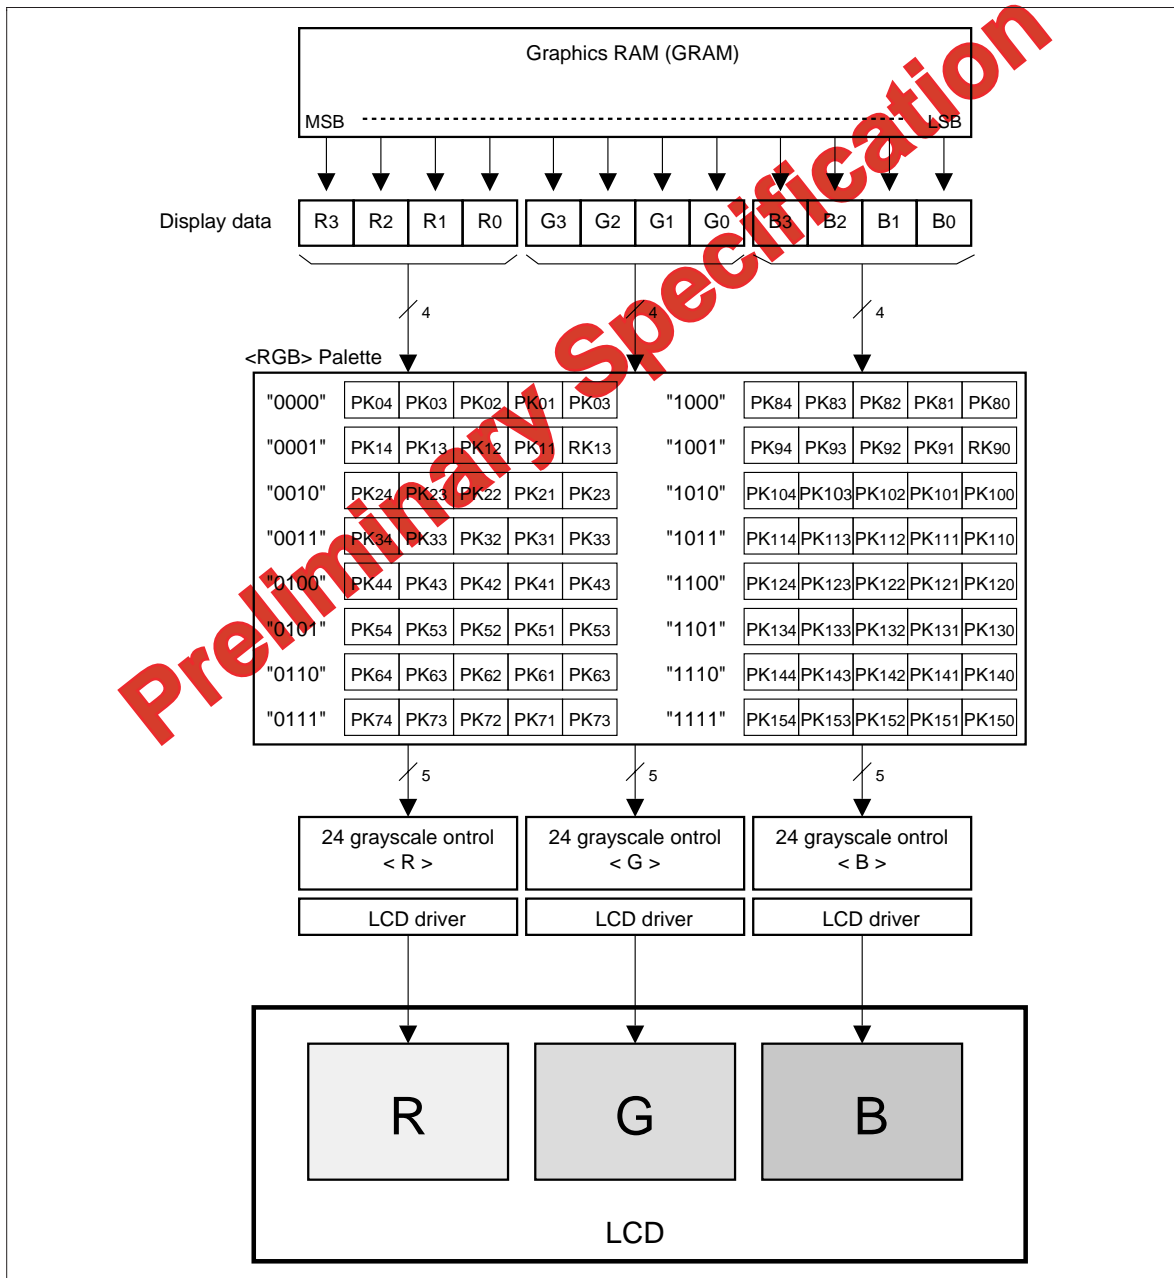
Graphics RAM (GRAM)

MSB

LSB

Display data

| R3 | R2 | R1 | R0 | G3 | G2 | G1 | G0 | B3 | B2 | B1 | B0 |
|---|---|---|---|---|---|---|---|---|---|---|---|

4

4

4

<RGB> Palette

| "0000" | PK04 | PK03 | PK02 | PK01 | PK03 | "1000" | PK84 | PK83 | PK82 | PK81 | PK80 |
|---|---|---|---|---|---|---|---|---|---|---|---|
| "0001" | PK14 | PK13 | PK12 | PK11 | RK13 | "1001" | PK94 | PK93 | PK92 | PK91 | RK90 |
| "0010" | PK24 | PK23 | PK22 | PK21 | PK23 | "1010" | PK104 | PK103 | PK102 | PK101 | PK100 |
| "0011" | PK34 | PK33 | PK32 | PK31 | PK33 | "1011" | PK114 | PK113 | PK112 | PK111 | PK110 |
| "0100" | PK44 | PK43 | PK42 | PK41 | PK43 | "1100" | PK124 | PK123 | PK122 | PK121 | PK120 |
| "0101" | PK54 | PK53 | PK52 | PK51 | PK53 | "1101" | PK134 | PK133 | PK132 | PK131 | PK130 |
| "0110" | PK64 | PK63 | PK62 | PK61 | PK63 | "1110" | PK144 | PK143 | PK142 | PK141 | PK140 |
| "0111" | PK74 | PK73 | PK72 | PK71 | PK73 | "1111" | PK154 | PK153 | PK152 | PK151 | PK150 |

5

5

5

24 grayscale ontrol
< R >

24 grayscale ontrol
< G >

24 grayscale ontrol
< B >

LCD driver

LCD driver

LCD driver

R

G

B

LCD

Preliminary Specification